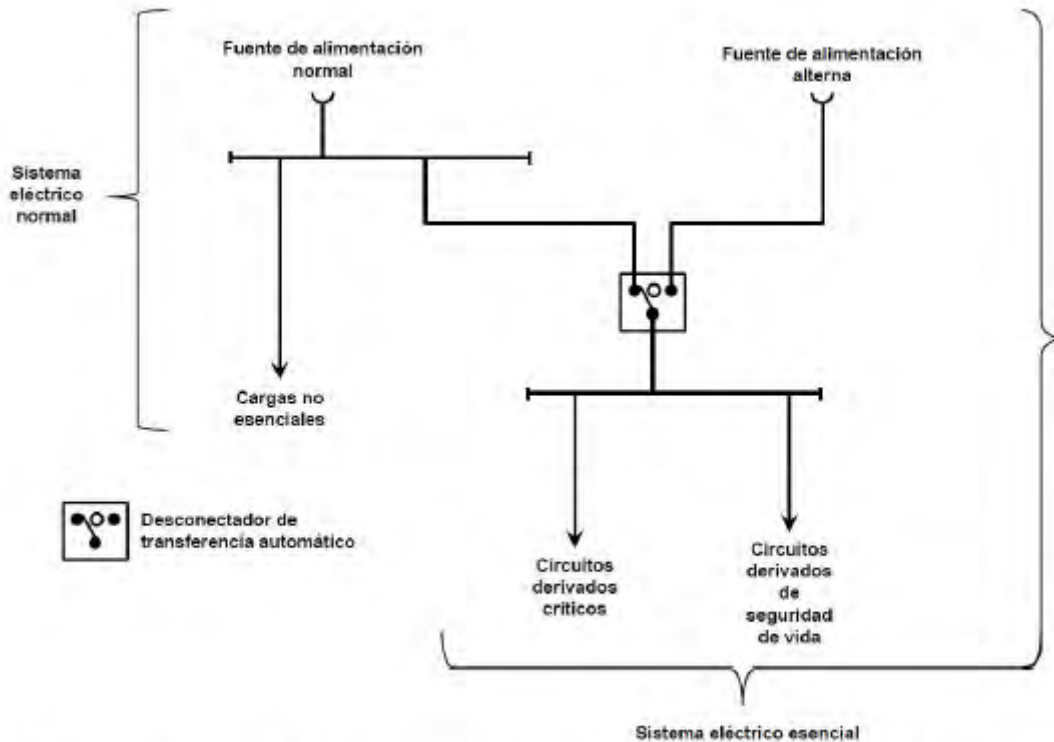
Fuente de alimentación normal

Fuente de alimentación alterna

Sistema eléctrico normal

Cargas no esenciales

Desconectador de transferencia automático

Circuitos derivados críticos

Circuitos derivados de seguridad de vida

Sistema eléctrico esencial